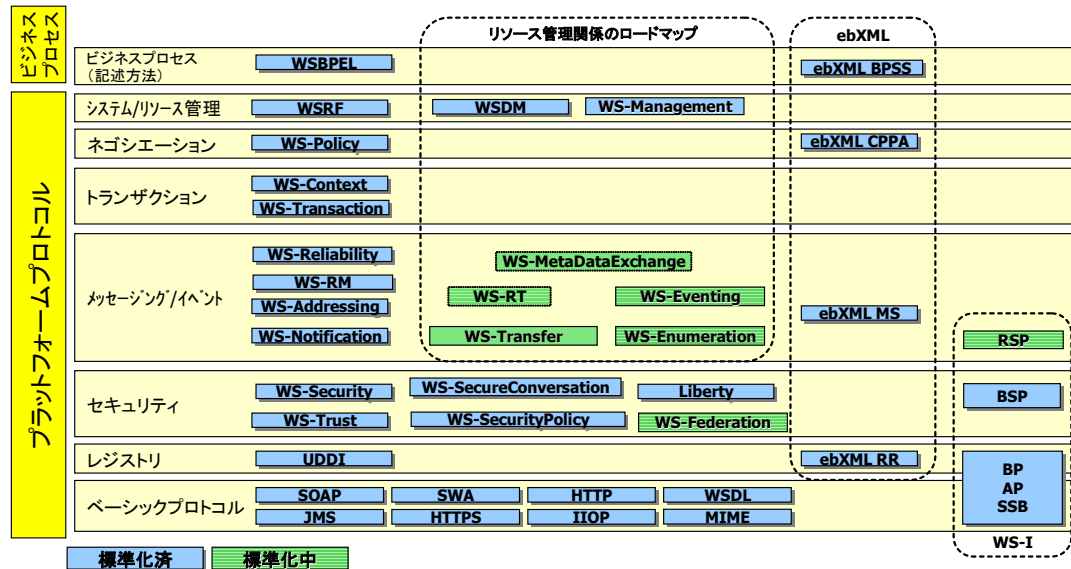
ビジネスプロセス

リソース管理関係のロードマップ

ebXML

ビジネスプロセス（記述方法）

WSBPEL

ebXML BPSS

プラットフォームプロトコル

システム/リソース管理

WSRF

WSDM

WS-Management

ネゴシエーション

WS-Policy

ebXML CPPA

トランザクション

WS-Context

WS-Transaction

メッセージング/イベント

WS-Reliability

WS-RM

WS-Addressing

WS-Notification

WS-MetaDataExchange

WS-RT

WS-Eventing

WS-Transfer

WS-Enumeration

ebXML MS

RSP

セキュリティ

WS-Security

WS-SecureConversation

Liberty

WS-Trust

WS-SecurityPolicy

WS-Federation

BSP

レジストリ

UDDI

ebXML RR

ベーシックプロトコル

SOAP

SWA

HTTP

WSDL

JMS

HTTPS

IIOP

MIME

BP
AP
SSB

WS-I

標準化済

標準化中